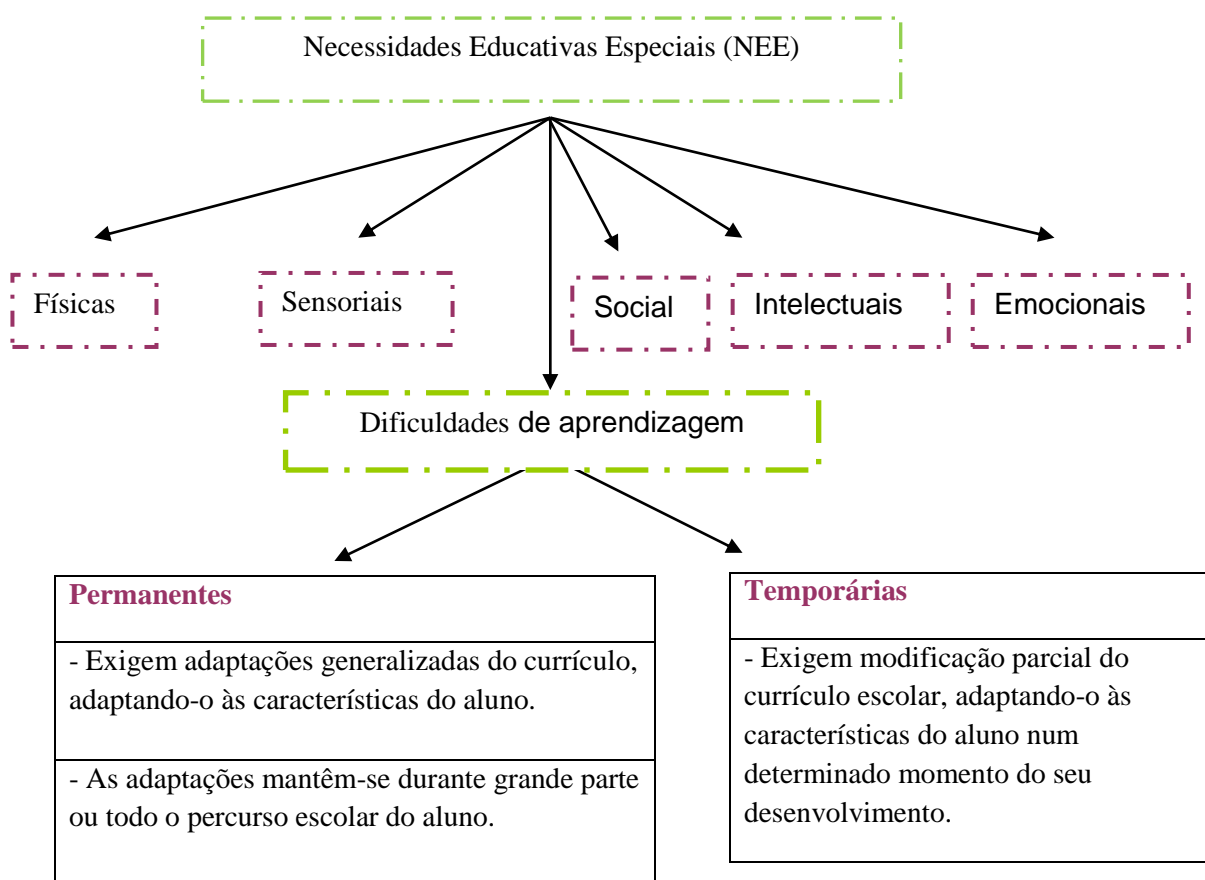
Necessidades Educativas Especiais (NEE)

Físicas

Sensoriais

Social

Intelectuais

Emocionais

Dificuldades de aprendizagem

| Permanentes |
|---|
| - Exigem adaptações generalizadas do currículo, adaptando-o às características do aluno. |
| - As adaptações mantêm-se durante grande parte ou todo o percurso escolar do aluno. |

| Temporárias |
|---|
| - Exigem modificação parcial do currículo escolar, adaptando-o às características do aluno num determinado momento do seu desenvolvimento. |